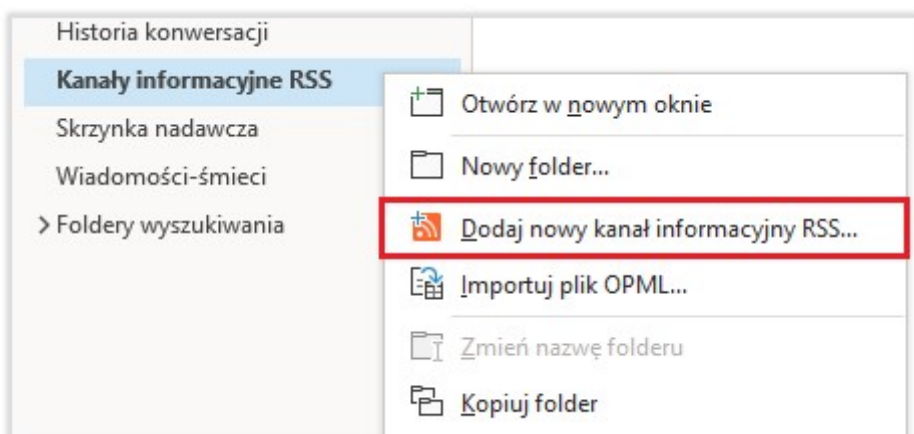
Historia konwersacji
Kanały informacyjne RSS
Skrzynka nadawcza
Wiadomości-śmieci
> Foldery wyszukiwania

Otwórz w nowym oknie
Nowy folder...
Dodaj nowy kanał informacyjny RSS...
Importuj plik OPML...
Zmień nazwę folderu
Kopiuj folder